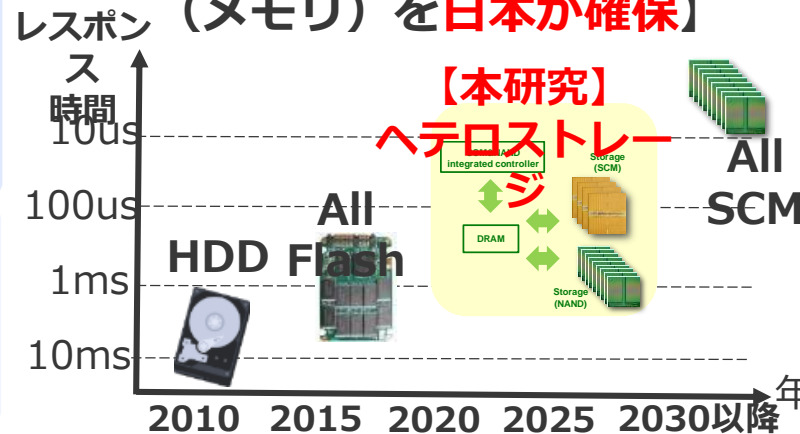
(メモリ)を日本が確保】

レスポンス
時間

【本研究】
ヘテロストレージ

10us
100us
1ms
10ms

integrated controller
DRAM
Storage (SCM)
Storage (NAND)

All SCM
All Flash
HDD

年

2010 2015 2020 2025 2030以降